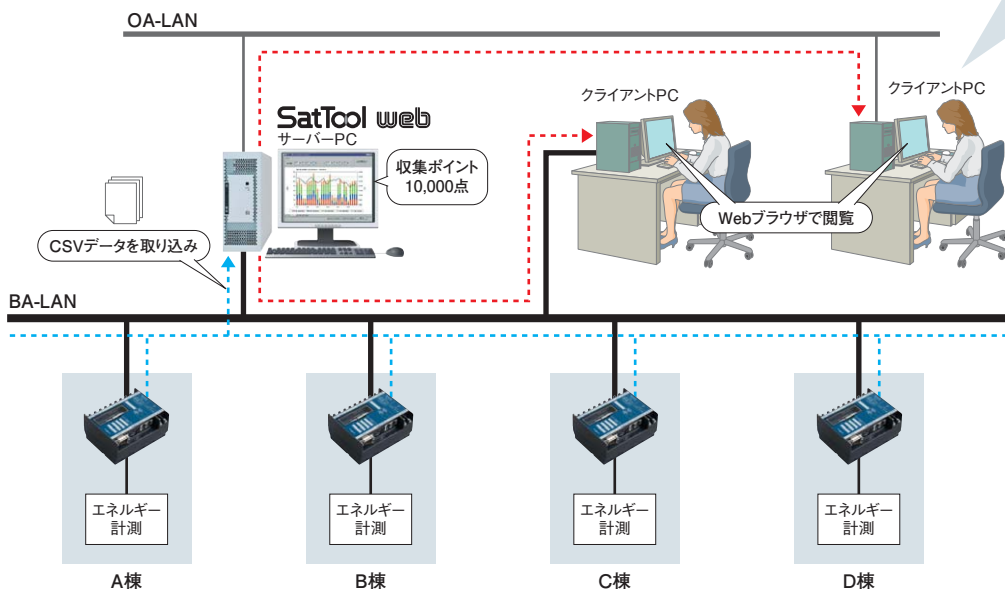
OA-LAN

SatTool web
サーバーPC

収集ポイント
10,000点

クライアントPC

クライアントPC

Webブラウザで閲覧

CSVデータを取り込み

BA-LAN

エネルギー
計測

エネルギー
計測

エネルギー
計測

エネルギー
計測

A棟

B棟

C棟

D棟